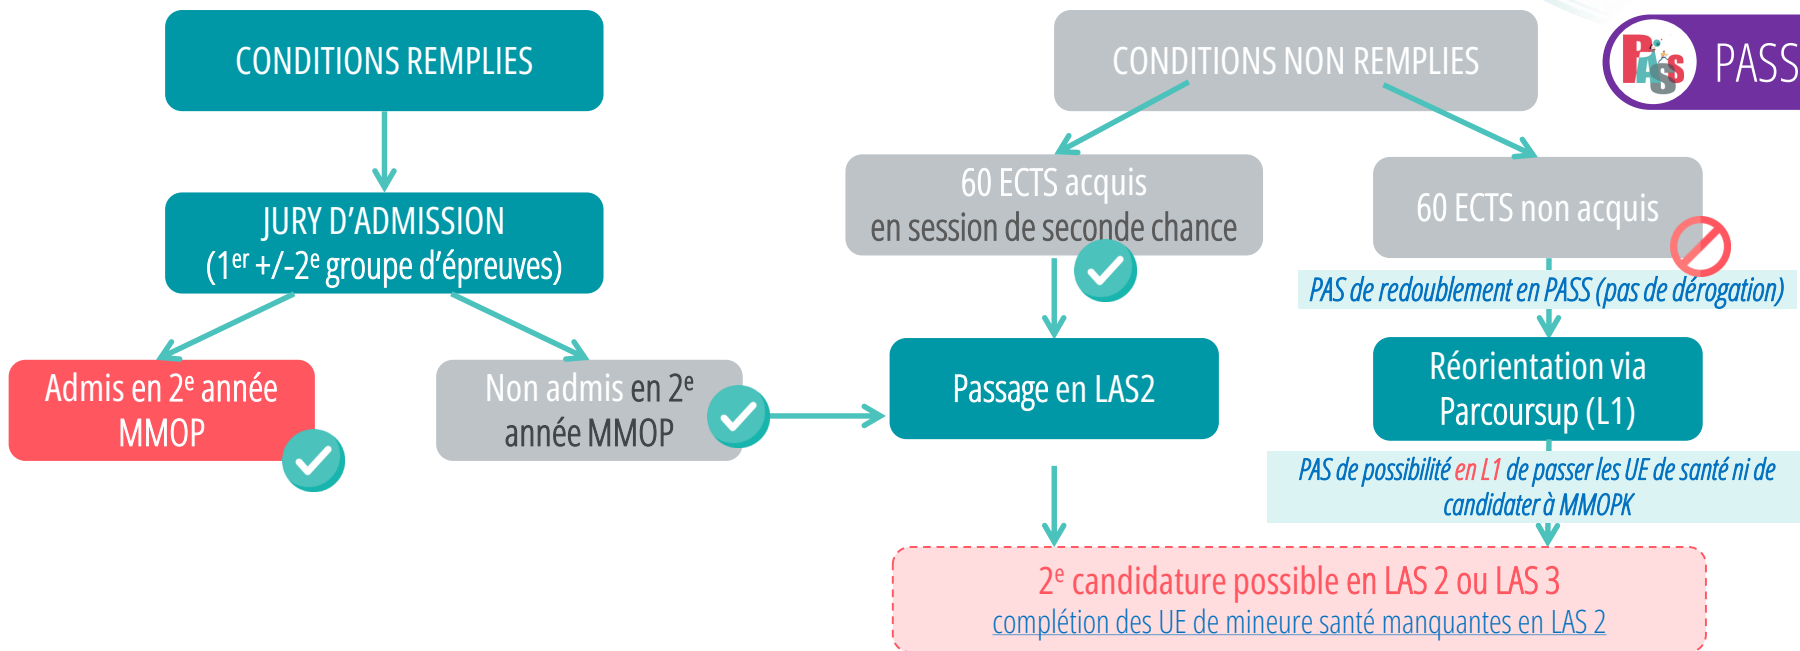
CONDITIONS REMPLIES

JURY D'ADMISSION
(1$^{er}$ +/-2$^{e}$ groupe d'épreuves)

Admis en 2$^{e}$ année MMOP

Non admis en 2$^{e}$ année MMOP

CONDITIONS NON REMPLIES

PASS

60 ECTS acquis
en session de seconde chance

60 ECTS non acquis

PAS de redoublement en PASS (pas de dérogation)

Passage en LAS2

Réorientation via Parcoursup (L1)

PAS de possibilité en L1 de passer les UE de santé ni de candidater à MMOPK

2$^{e}$ candidature possible en LAS 2 ou LAS 3
complétion des UE de mineure santé manquantes en LAS 2